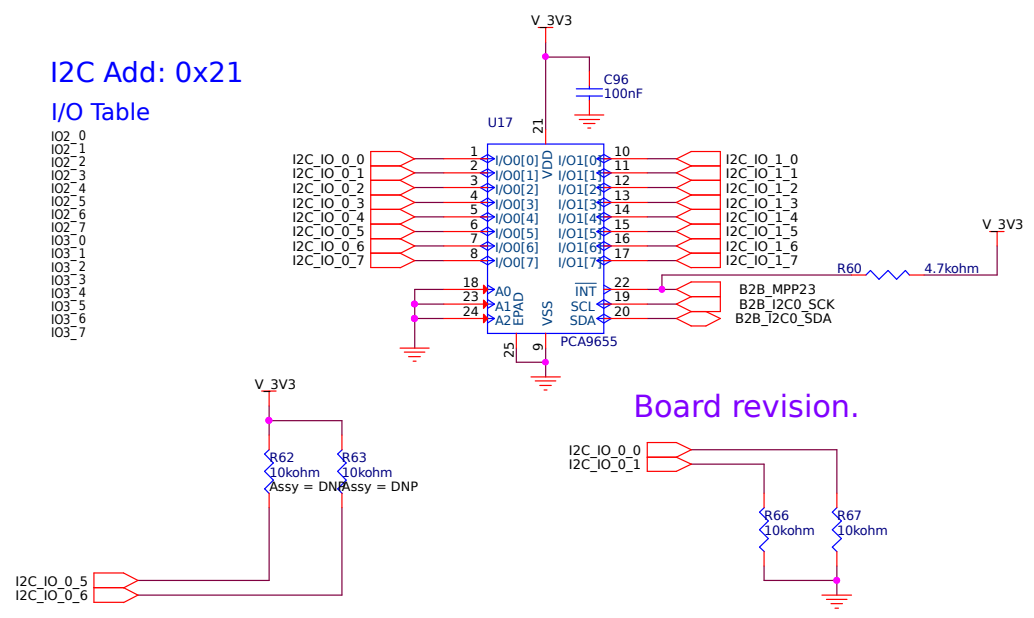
I2C Add: 0x21

I/O Table

IO2_0
IO2_1
IO2_2
IO2_3
IO2_4
IO2_5
IO2_6
IO2_7
IO3_0
IO3_1
IO3_2
IO3_3
IO3_4
IO3_5
IO3_6
IO3_7

V_3V3

C96
100nF

U17

21
VDD

I2C_IO_0_0 1 I/O0[0]
I2C_IO_0_1 2 I/O0[1]
I2C_IO_0_2 3 I/O0[2]
I2C_IO_0_3 4 I/O0[3]
I2C_IO_0_4 5 I/O0[4]
I2C_IO_0_5 6 I/O0[5]
I2C_IO_0_6 7 I/O0[6]
I2C_IO_0_7 8 I/O0[7]

I/O1[0] 10 I2C_IO_1_0
I/O1[1] 11 I2C_IO_1_1
I/O1[2] 12 I2C_IO_1_2
I/O1[3] 13 I2C_IO_1_3
I/O1[4] 14 I2C_IO_1_4
I/O1[5] 15 I2C_IO_1_5
I/O1[6] 16 I2C_IO_1_6
I/O1[7] 17 I2C_IO_1_7

V_3V3
R60 4.7kohm

18 A0
23 A1
24 A2
EPAD
VSS

INT 22 B2B_MPP23
SCL 19 B2B_I2C0_SCK
SDA 20 B2B_I2C0_SDA

25 9
PCA9655

V_3V3

R62
10kohm
Assy = DNP
R63
10kohm
Assy = DNP

I2C_IO_0_5
I2C_IO_0_6

Board revision.

I2C_IO_0_0
I2C_IO_0_1

R66
10kohm
R67
10kohm